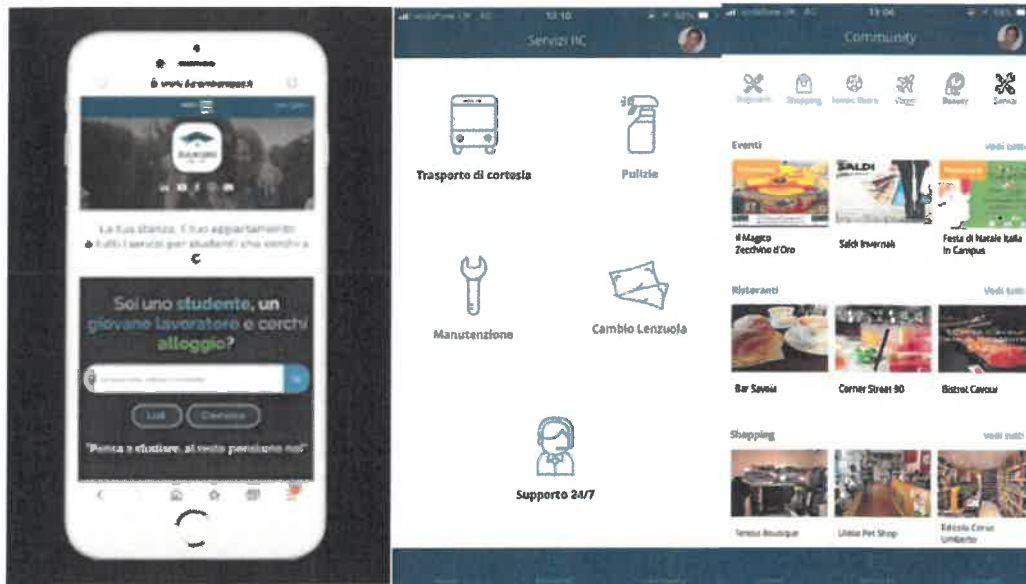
La tua stanza, il tuo appartamento e tutti i servizi per studenti che cerchi a

Sei uno studente, un giovane lavoratore e cerchi alloggio?

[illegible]

Lista Cerca

"Pensa a studiare, al resto pensiamo noi"

13:10

Servizi RC

Trasporto di cortesia

Pulizie

Manutenzione

Cambio Lenzuola

Supporto 24/7

13:04

Community

Ristoranti Shopping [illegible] Viaggi Beauty Servizi

Eventi

vedi tutti

SALDI

Il Magico Zecchino d'Oro

Saldi Invernali

Festa di Natale Italia in Campus

Ristoranti

Vedi tutti

Bar Savoia

Corner Street 90

Bistrot Cavour

Shopping

vedi tutti

Tenesi Boutique

Ultra Pet Shop

Edicola Corso Umberto